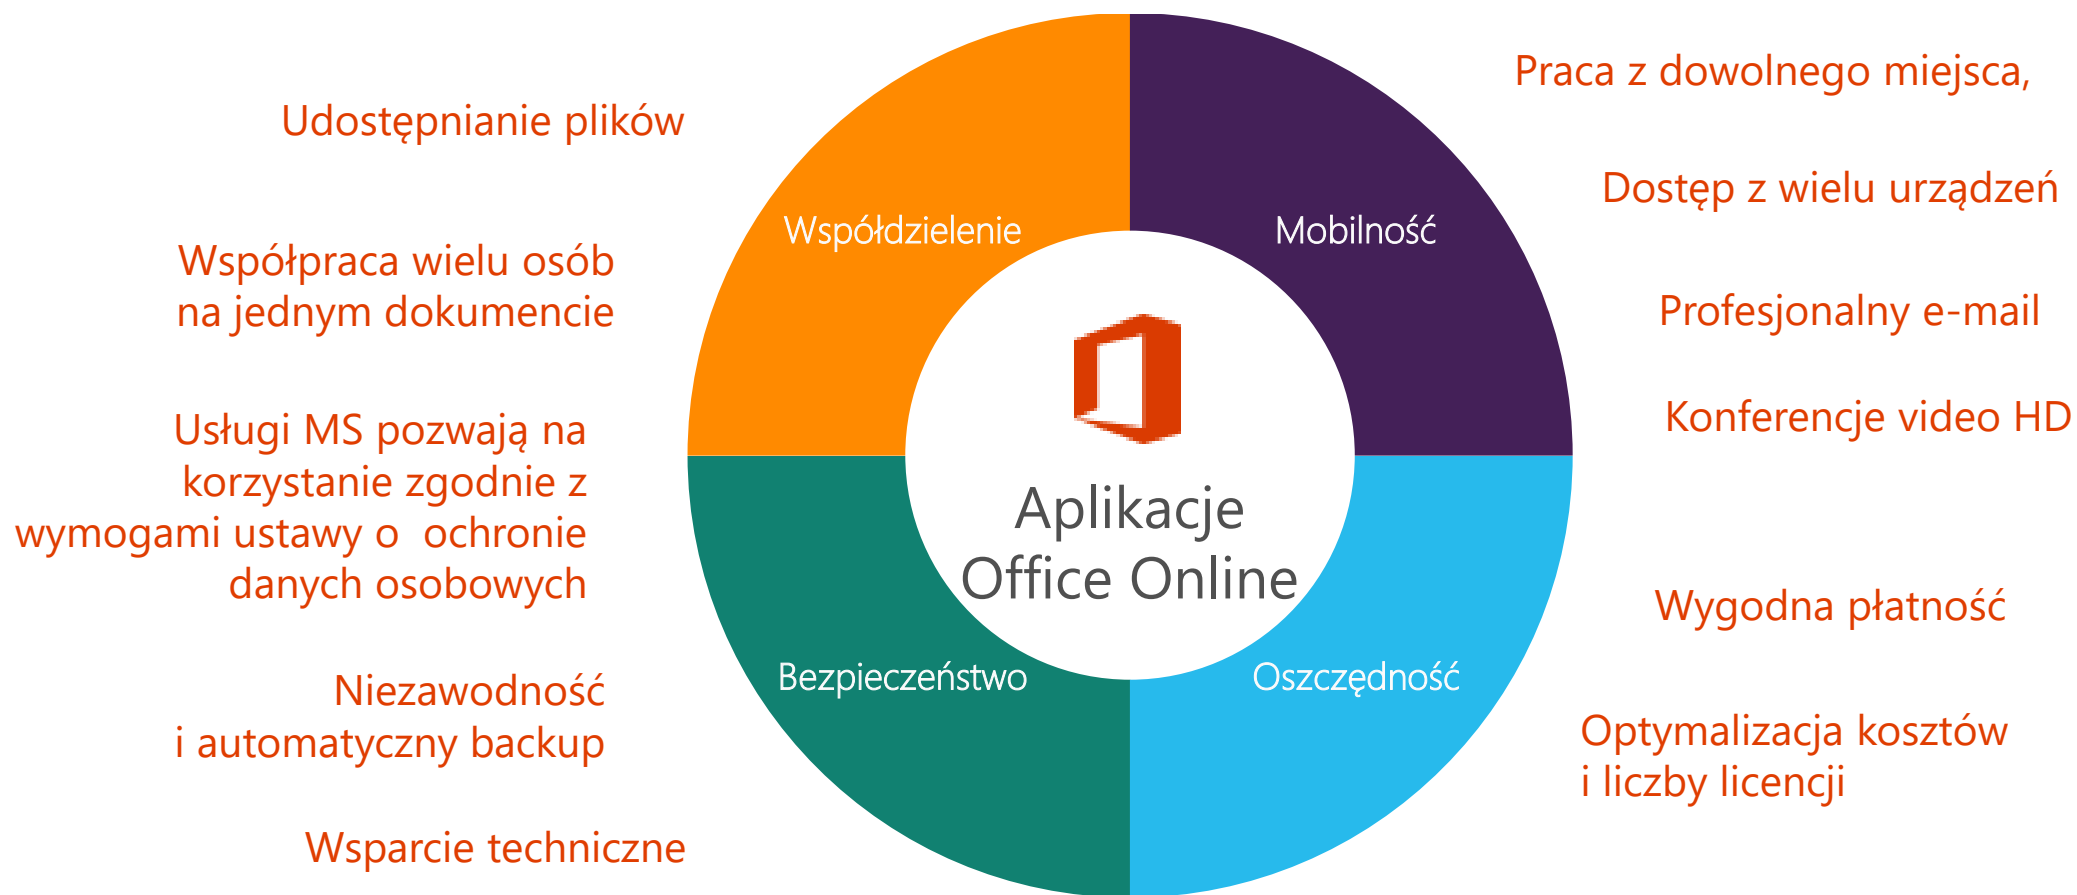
Udostępnianie plików

Współdzielenie

Współpraca wielu osób na jednym dokumencie

Usługi MS pozwają na korzystanie zgodnie z wymogami ustawy o ochronie danych osobowych

Niezawodność i automatyczny backup

Bezpieczeństwo

Wsparcie techniczne

Praca z dowolnego miejsca,

Mobilność

Dostęp z wielu urządzeń

Profesjonalny e-mail

Konferencje video HD

Aplikacje Office Online

Wygodna płatność

Oszczędność

Optymalizacja kosztów i liczby licencji